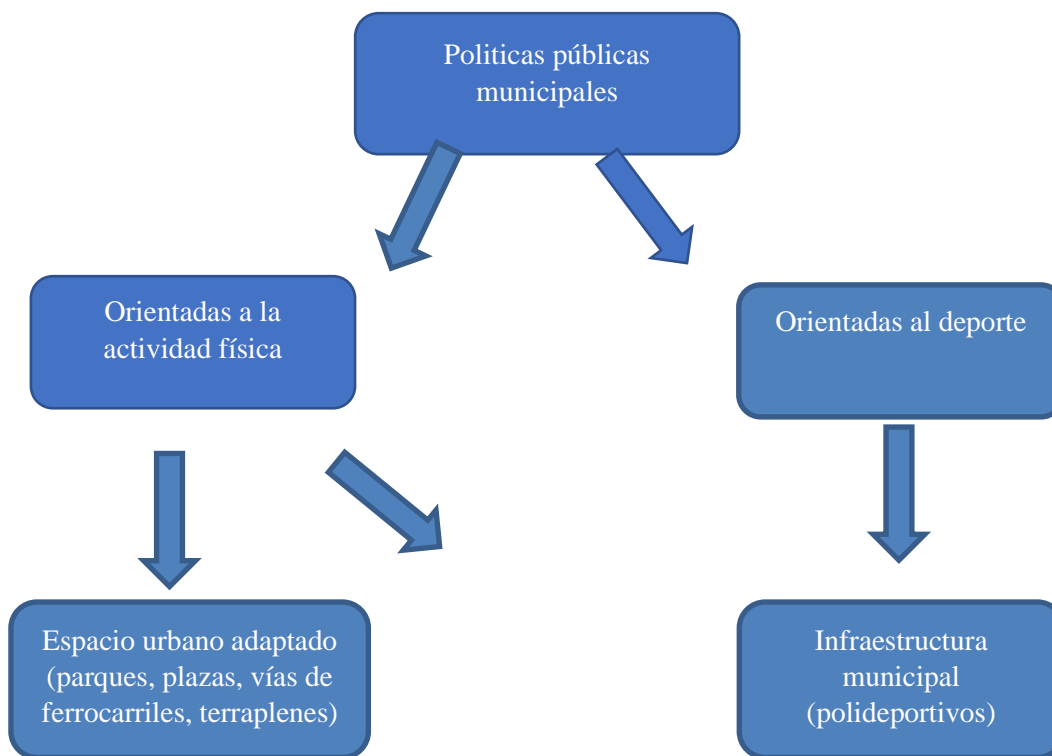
Politicas públicas municipales

Orientadas a la actividad física

Orientadas al deporte

Espacio urbano adaptado (parques, plazas, vías de ferrocarriles, terraplenes)

Infraestructura municipal (polideportivos)